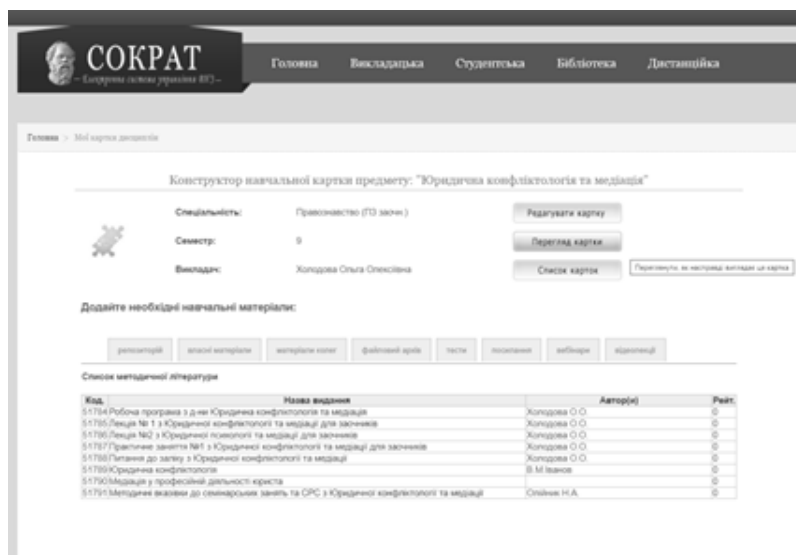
СОКРАТ
– Електронна система управління ВУЗ –

Головна Викладацька Студентська Бібліотека Дистанційка

Головна > Мої картки дисциплін

Конструктор навчальної картки предмету: "Юридична конфліктологія та медіація"

Спеціальність: Правознавство (ПЗ заочн.)
Семестр: 9
Викладач: Холодова Ольга Олексіївна

Редагувати картку
Перегляд картки
Список карток

Переглянути, як насправді виглядає ця картка

Додайте необхідні навчальні матеріали:

репозиторій власні матеріали матеріали колег файловий архів тести посилання вебінари відеолекції

Список методичної літератури

| Код | Назва видання | Автор(и) | Рейт. |
|---|---|---|---|
| 51784 | Робоча програма з д-ни Юридична конфліктологія та медіація | Холодова О.О. | 0 |
| 51785 | Лекція № 1 з Юридичної конфліктології та медіації для заочників | Холодова О.О. | 0 |
| 51786 | Лекція №2 з Юридичної психології та медіації для заочників | Холодова О.О. | 0 |
| 51787 | Практичне заняття №1 з Юридичної конфліктології та медіації для заочників | Холодова О.О. | 0 |
| 51788 | Питання до заліку з Юридичної конфліктології та медіації | Холодова О.О. | 0 |
| 51789 | Юридична конфліктологія | В.М.Іванов | 0 |
| 51790 | Медіація у професійній діяльності юриста | | 0 |
| 51791 | Методичні вказівки до семінарських занять та СРС з Юридичної конфліктології та медіації | Олійник Н.А. | 0 |